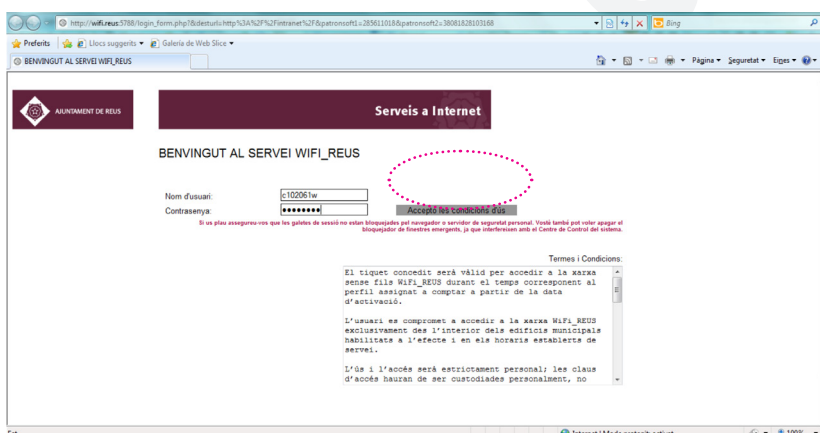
http://wifi.reus:5788/login_form.php?&desturl=http%3A%2F%2Fintranet%2F&patronsoft1=285611018&patronsoft2=38081828103168

Bing

Preferits | Llocs suggerits ▾ | Galeria de Web Slice ▾

BENVINGUT AL SERVEI WIFI_REUS

Pàgina ▾ Seguretat ▾ Eines ▾

AJUNTAMENT DE REUS

Serveis a Internet

BENVINGUT AL SERVEI WIFI_REUS

Nom d'usuari: c102061w

Contrasenya: ••••••••

Accepto les condicions d'ús

Si us plau assegureu-vos que les galetes de sessió no estan bloquejades pel navegador o servidor de seguretat personal. Vosté també pot voler apagar el bloquejador de finestres emergents, ja que interfereixen amb el Centre de Control del sistema.

Termes i Condicions:

El tiquet concedit serà vàlid per accedir a la xarxa sense fils WiFi_REUS durant el temps corresponent al perfil assignat a comptar a partir de la data d'activació.

L'usuari es compromet a accedir a la xarxa WiFi_REUS exclusivament des l'interior dels edificis municipals habilitats a l'efecte i en els horaris establerts de servei.

L'ús i l'accés serà estrictament personal; les claus d'accés hauran de ser custodiades personalment, no

Internet | Mode protegit: activat

100%